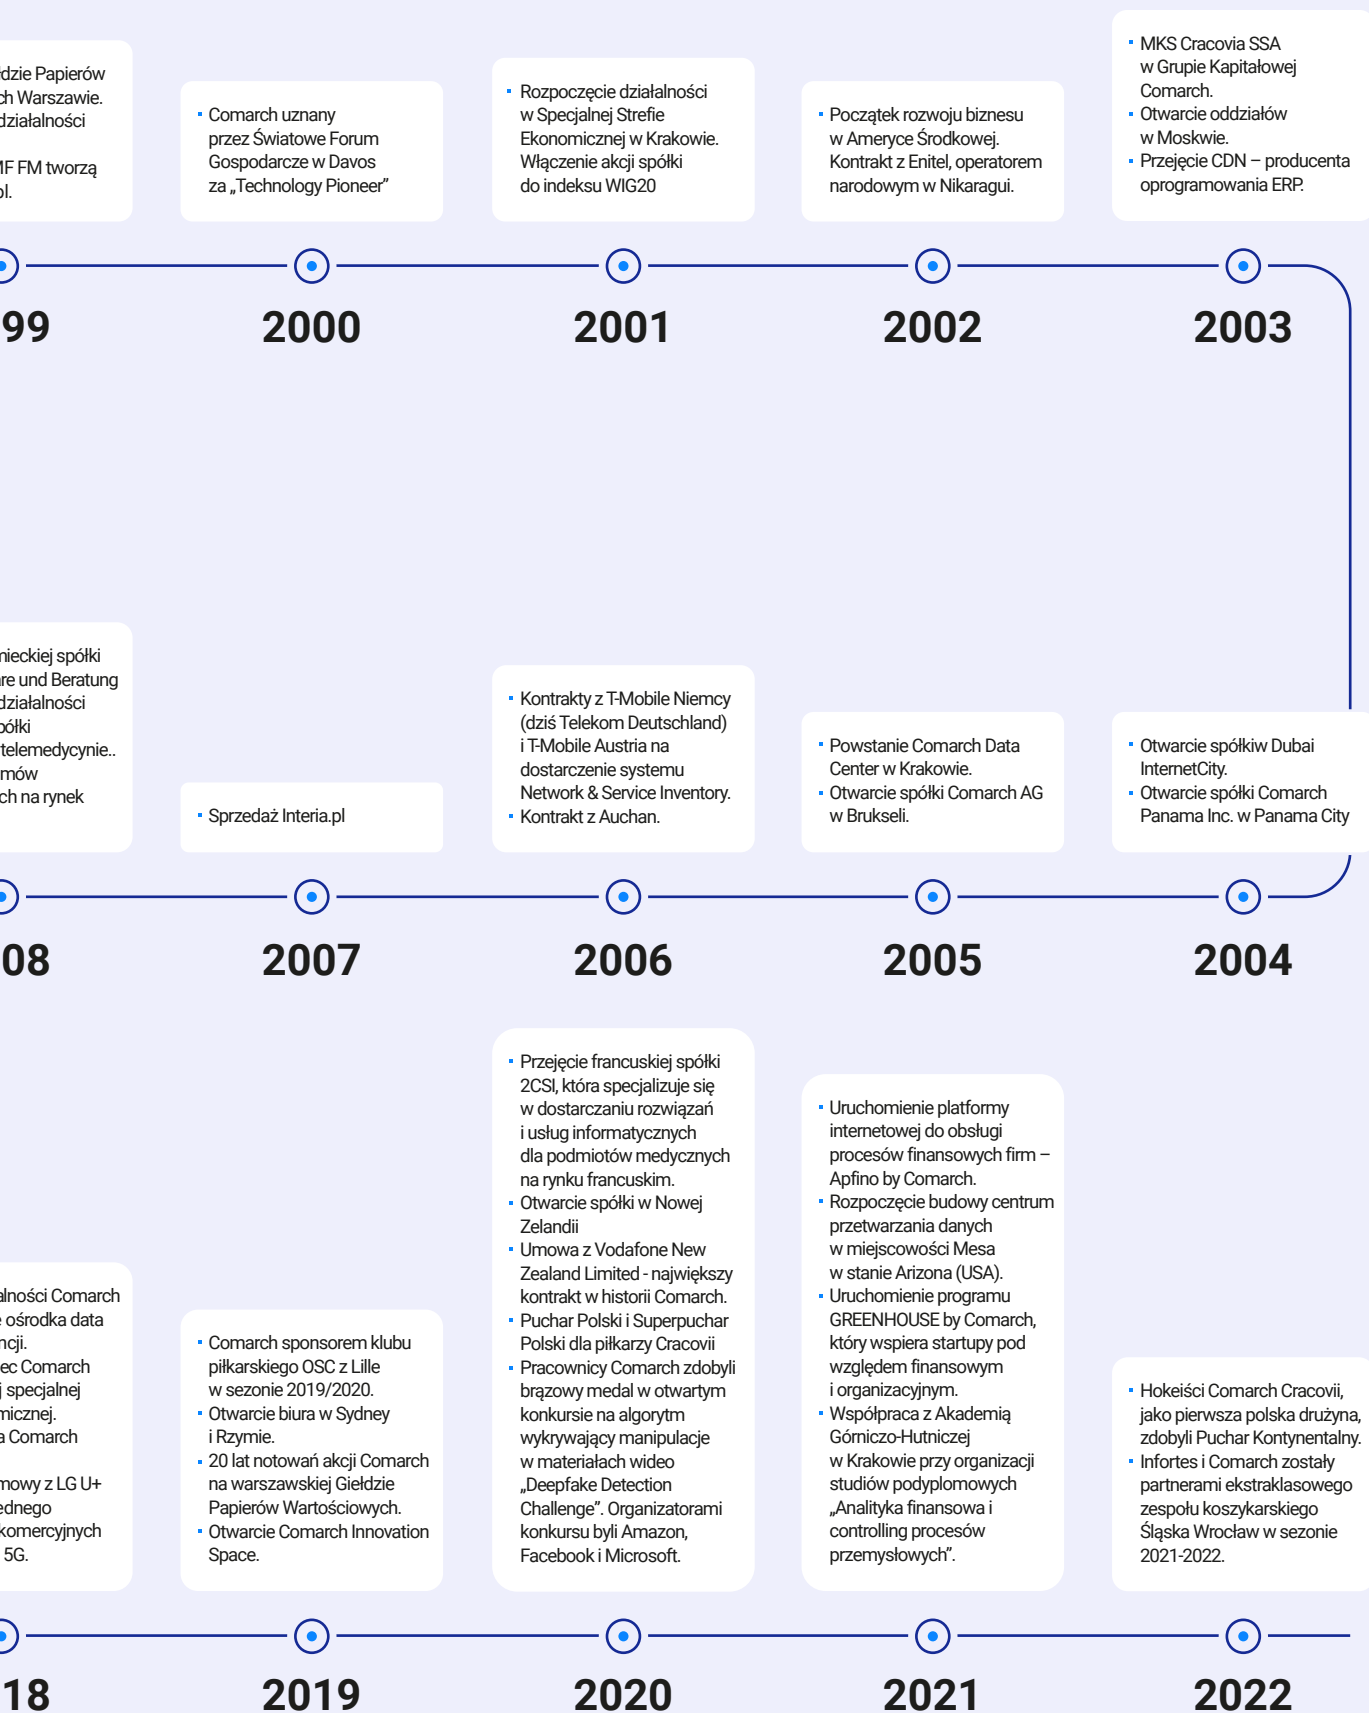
dzie Papierów
ch Warszawie.
działalności

IF FM tworzą
ol.

Comarch uznany przez Światowe Forum Gospodarcze w Davos za „Technology Pioneer"

Rozpoczęcie działalności w Specjalnej Strefie Ekonomicznej w Krakowie. Włączenie akcji spółki do indeksu WIG20

Początek rozwoju biznesu w Ameryce Środkowej. Kontrakt z Enitel, operatorem narodowym w Nikaragui.

MKS Cracovia SSA w Grupie Kapitałowej Comarch.
Otwarcie oddziałów w Moskwie.
Przejęcie CDN – producenta oprogramowania ERP.

99

2000

2001

2002

2003

nieckiej spółki
re und Beratung
działalności
ółki
telemedycynie..
mów
ch na rynek

Sprzedaż Interia.pl

Kontrakty z T-Mobile Niemcy (dziś Telekom Deutschland) i T-Mobile Austria na dostarczenie systemu Network & Service Inventory.
Kontrakt z Auchan.

Powstanie Comarch Data Center w Krakowie.
Otwarcie spółki Comarch AG w Brukseli.

Otwarcie spółkiw Dubai InternetCity.
Otwarcie spółki Comarch Panama Inc. w Panama City

08

2007

2006

2005

2004

lności Comarch
ośrodka data
ncji.
ec Comarch
j specjalnej
micznej.
a Comarch

mowy z LG U+
ednego
komercyjnych
5G.

Comarch sponsorem klubu piłkarskiego OSC z Lille w sezonie 2019/2020.
Otwarcie biura w Sydney i Rzymie.
20 lat notowań akcji Comarch na warszawskiej Giełdzie Papierów Wartościowych.
Otwarcie Comarch Innovation Space.

Przejęcie francuskiej spółki 2CSI, która specjalizuje się w dostarczaniu rozwiązań i usług informatycznych dla podmiotów medycznych na rynku francuskim.
Otwarcie spółki w Nowej Zelandii
Umowa z Vodafone New Zealand Limited - największy kontrakt w historii Comarch.
Puchar Polski i Superpuchar Polski dla piłkarzy Cracovii
Pracownicy Comarch zdobyli brązowy medal w otwartym konkursie na algorytm wykrywający manipulacje w materiałach wideo „Deepfake Detection Challenge". Organizatorami konkursu byli Amazon, Facebook i Microsoft.

Uruchomienie platformy internetowej do obsługi procesów finansowych firm – Apfino by Comarch.
Rozpoczęcie budowy centrum przetwarzania danych w miejscowości Mesa w stanie Arizona (USA).
Uruchomienie programu GREENHOUSE by Comarch, który wspiera startupy pod względem finansowym i organizacyjnym.
Współpraca z Akademią Górniczo-Hutniczej w Krakowie przy organizacji studiów podyplomowych „Analityka finansowa i controlling procesów przemysłowych".

Hokeiści Comarch Cracovii, jako pierwsza polska drużyna, zdobyli Puchar Kontynentalny.
Infortes i Comarch zostały partnerami ekstraklasowego zespołu koszykarskiego Śląska Wrocław w sezonie 2021-2022.

18

2019

2020

2021

2022